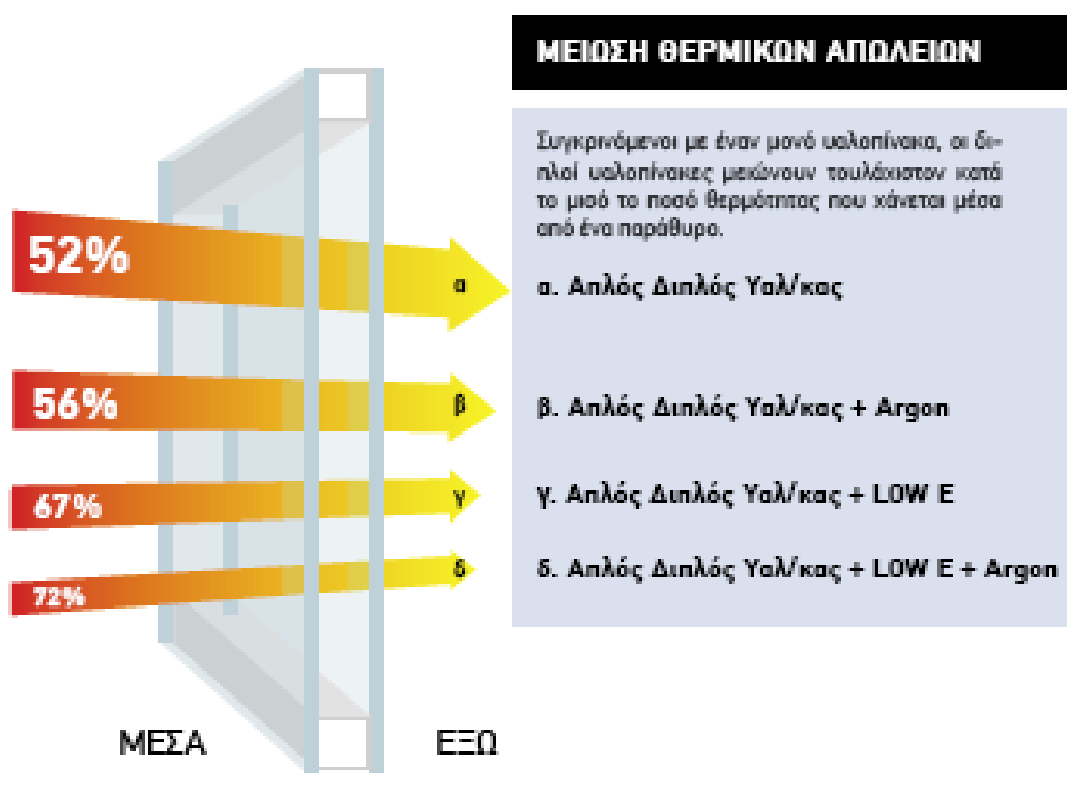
52%

α

56%

β

67%

γ

72%

δ

ΜΕΣΑ

ΕΞΩ

ΜΕΙΩΣΗ ΘΕΡΜΙΚΩΝ ΑΠΩΛΕΙΩΝ

Συγκρινόμενοι με έναν μονό υαλοπίνακα, οι διπλοί υαλοπίνακες μειώνουν τουλάχιστον κατά το μισό το ποσό θερμότητας που χάνεται μέσα από ένα παράθυρο.

α. Απλός Διπλός Υαλ/κας

β. Απλός Διπλός Υαλ/κας + Argon

γ. Απλός Διπλός Υαλ/κας + LOW E

δ. Απλός Διπλός Υαλ/κας + LOW E + Argon